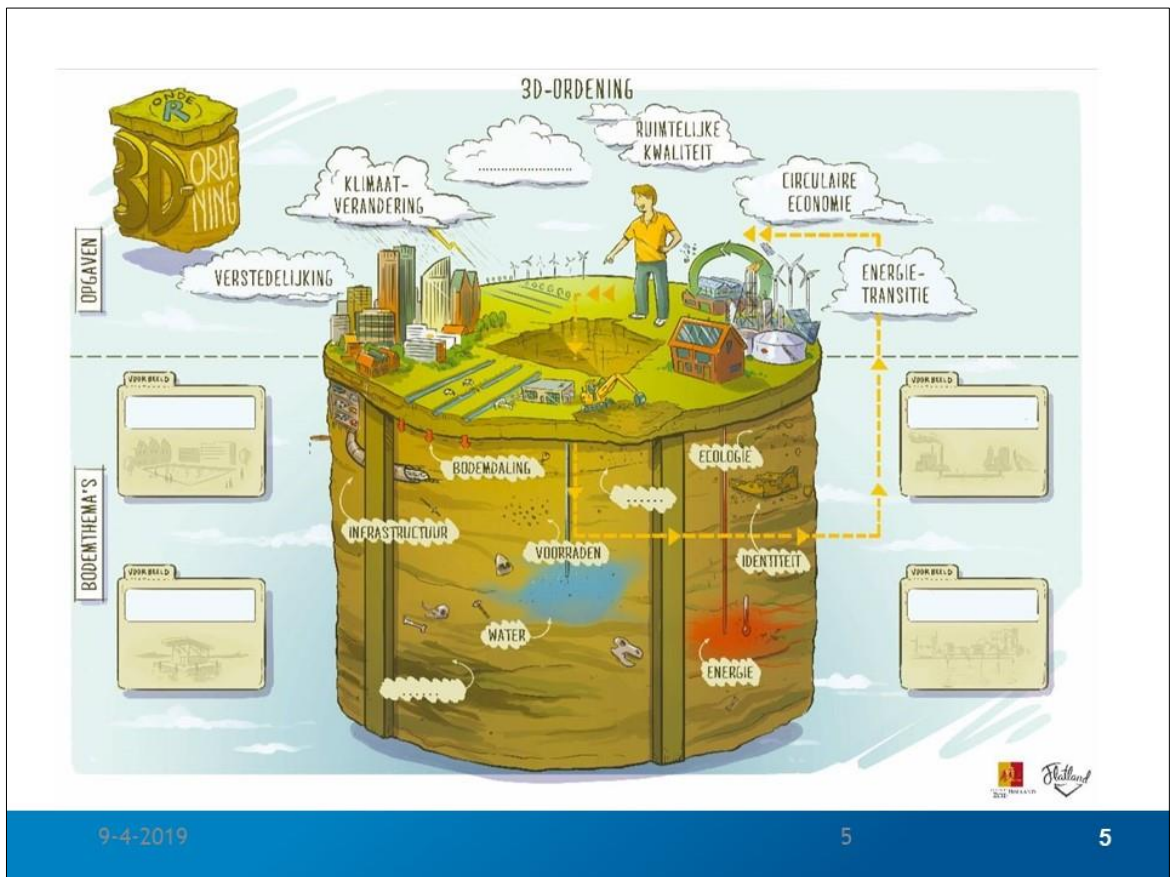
3D-ORDENING

ONDER
3D-ORDENING

KLIMAAT-VERANDERING

..............

RUIMTELIJKE KWALITEIT

CIRCULAIRE ECONOMIE

ENERGIE-TRANSITIE

VERSTEDELIJKING

OPGAVEN

BODEMTHEMA'S

VOORBEELD

VOORBEELD

VOORBEELD

VOORBEELD

BODEMDALING

ECOLOGIE

......

INFRASTRUCTUUR

VOORRADEN

IDENTITEIT

WATER

ENERGIE

......

Flatland

9-4-2019

5

5